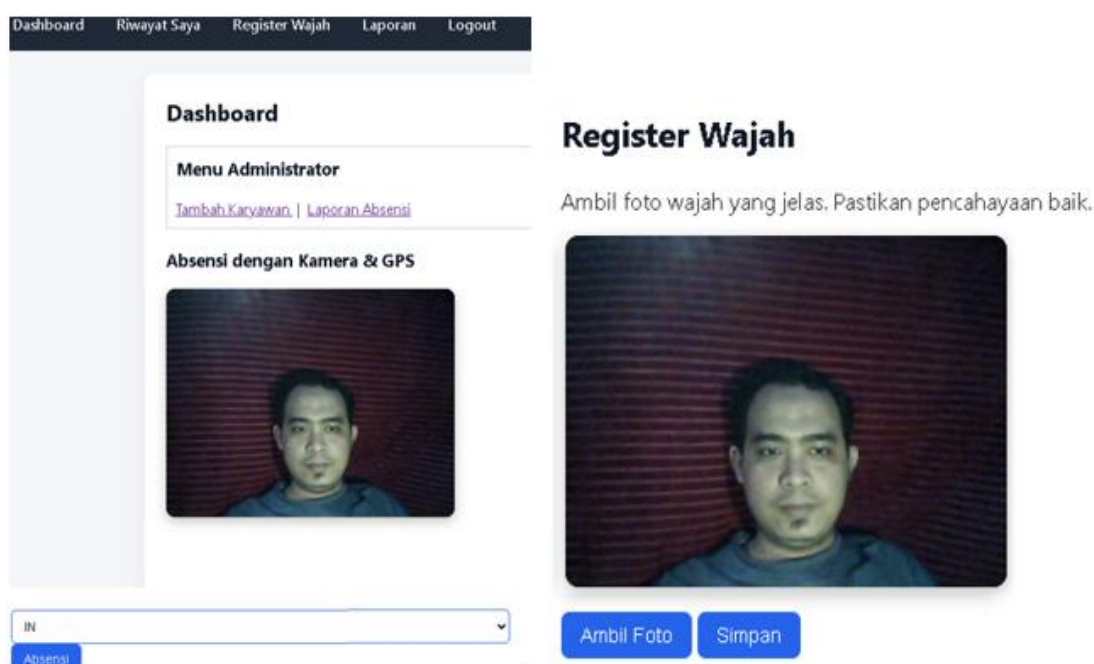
Dashboard Riwayat Saya Register Wajah Laporan Logout

Dashboard

Menu Administrator

Tambah Karyawan | Laporan Absensi

Absensi dengan Kamera & GPS

IN

Absensi

Register Wajah

Ambil foto wajah yang jelas. Pastikan pencahayaan baik.

Ambil Foto Simpan